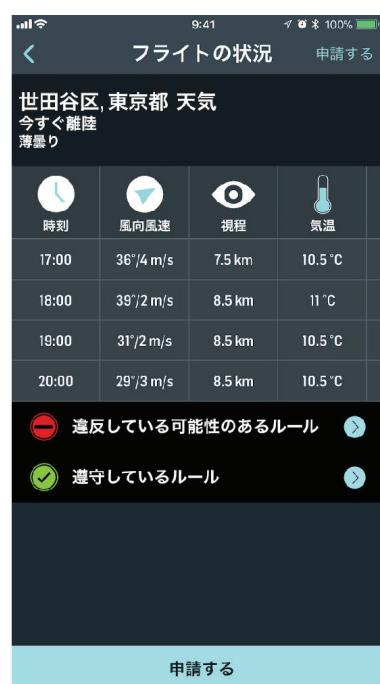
9:41 100%

フライトの状況 申請する

世田谷区, 東京都 天気
今すぐ離陸
薄曇り

| 時刻 | 風向風速 | 視程 | 気温 |
|---|---|---|---|
| 17:00 | 36°/4 m/s | 7.5 km | 10.5 °C |
| 18:00 | 39°/2 m/s | 8.5 km | 11 °C |
| 19:00 | 31°/2 m/s | 8.5 km | 10.5 °C |
| 20:00 | 29°/3 m/s | 8.5 km | 10.5 °C |

違反している可能性のあるルール

遵守しているルール

申請する